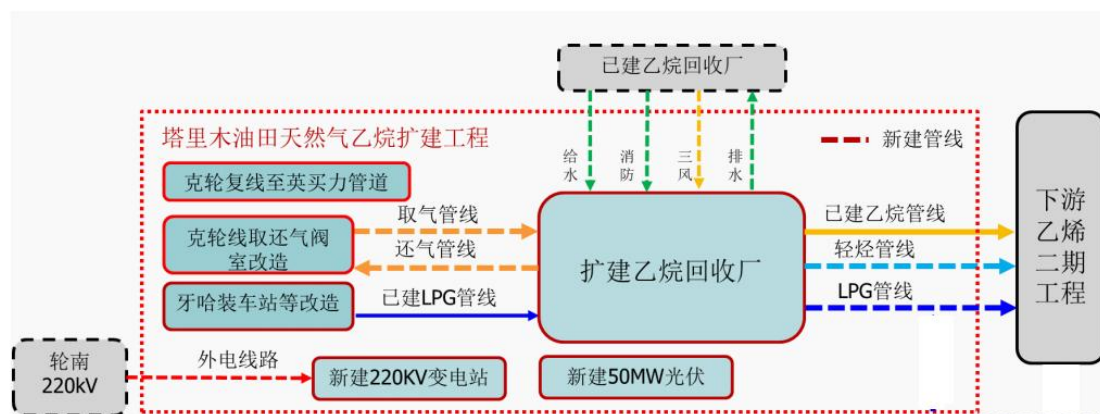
已建乙烷回收厂

塔里木油田天然气乙烷扩建工程

新建管线

给水

消防

三风

排水

克轮复线至英买力管道

克轮线取还气阀室改造

取气管线

还气管线

扩建乙烷回收厂

牙哈装车站等改造

已建LPG管线

已建乙烷管线

轻烃管线

LPG管线

下游乙烯二期工程

轮南220kV

外电线路

新建220KV变电站

新建50MW光伏